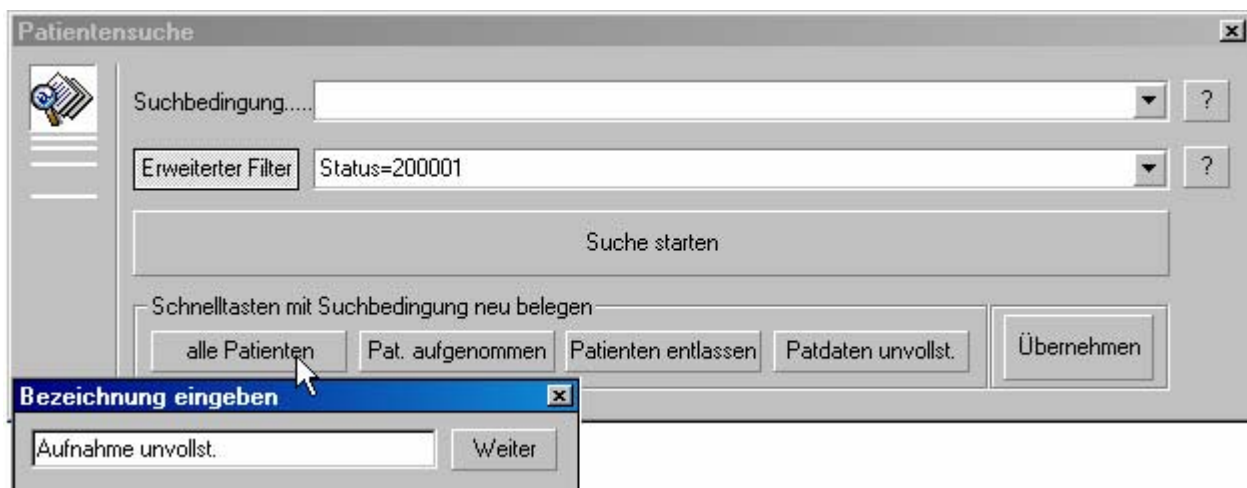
Patientensuche

Suchbedingung.....

?

Erweiterter Filter

Status=200001

?

Suche starten

Schnelltasten mit Suchbedingung neu belegen

alle Patienten

Pat. aufgenommen

Patienten entlassen

Patdaten unvollst.

Übernehmen

Bezeichnung eingeben

Aufnahme unvollst.

Weiter